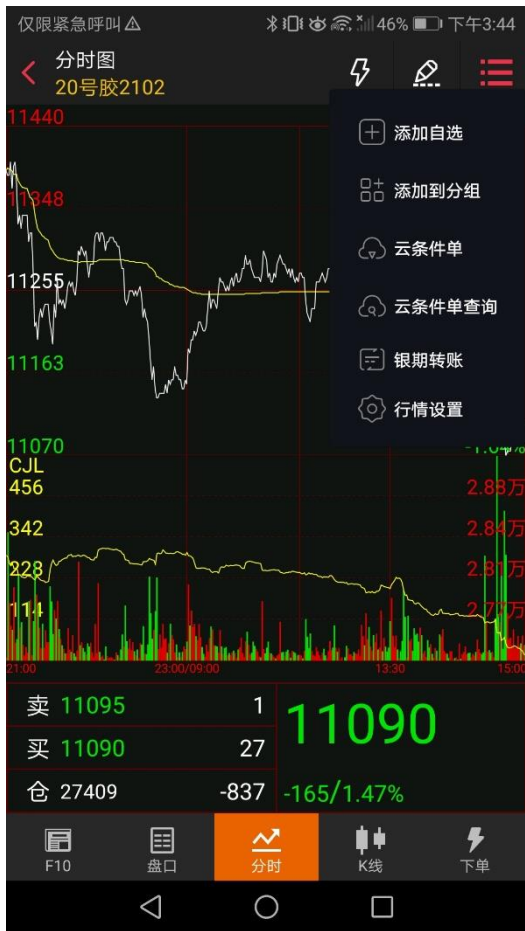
仅限紧急呼叫 ⚠ 46% 下午3:44

分时图
20号胶2102

11440
11348
11255
11163
11070

添加自选
添加到分组
云条件单
云条件单查询
银期转账
行情设置

-1.64%
CJL
456 2.88万
342 2.84万
228 2.81万
114 2.77万

21:00 23:00/09:00 13:30 15:00

| 卖 | 11095 | 1 |
|---|---|---|
| 买 | 11090 | 27 |
| 仓 | 27409 | -837 |

11090
-165/1.47%

F10 盘口 分时 K线 下单